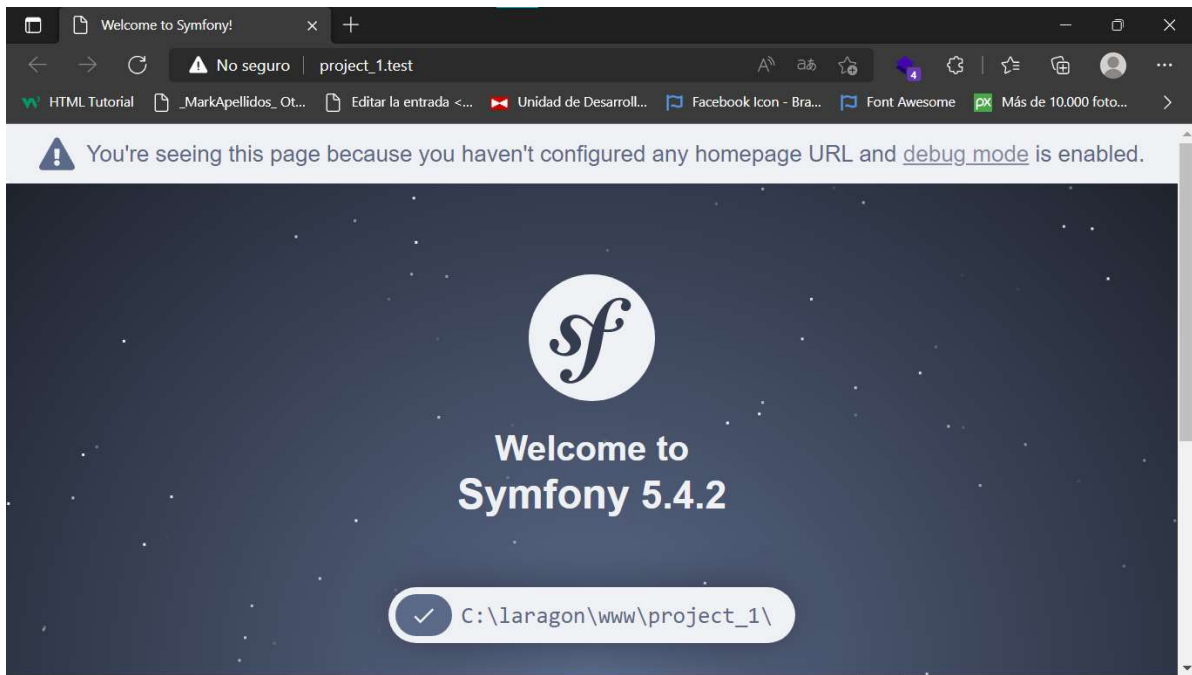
Welcome to Symfony!

No seguro | project_1.test

HTML Tutorial _MarkApellidos_ Ot... Editar la entrada <... Unidad de Desarroll... Facebook Icon - Bra... Font Awesome Más de 10.000 foto...

You're seeing this page because you haven't configured any homepage URL and debug mode is enabled.

sf

Welcome to
Symfony 5.4.2

C:\laragon\www\project_1\